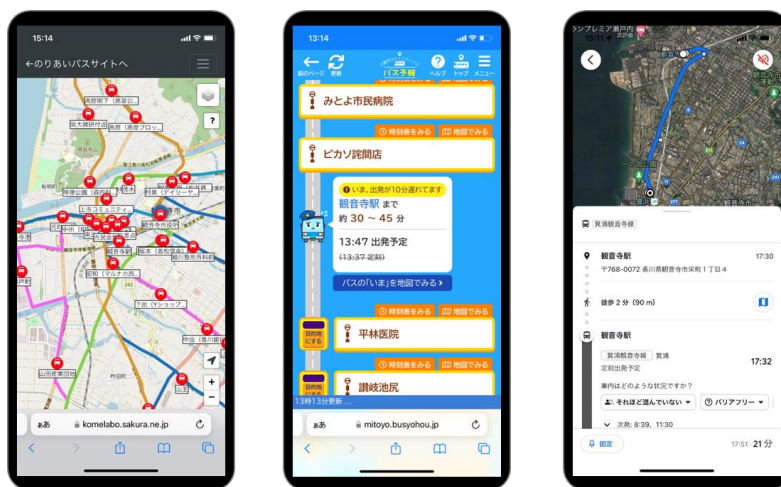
15:14

←のりあいバスサイトへ

?

ぁあ komelabo.sakura.ne.jp

13:14

前のページ 更新 バス予報 ヘルプ トップ メニュー

みとよ市民病院

時刻表をみる 地図でみる

ピカソ詫間店

いま、出発が10分遅れてます

観音寺駅 まで 約 30 ～ 45 分

13:47 出発予定

(13:37 定刻)

バスの「いま」を地図でみる

目的地にする

時刻表をみる 地図でみる

平林医院

時刻表をみる 地図でみる

讃岐池尻

13時13分更新.....

ぁあ mitoyo.busyohou.jp

ンプレミア瀬戸内

貫浦観音寺線

観音寺駅 17:30

〒768-0072 香川県観音寺市栄町１丁目４

徒歩 2 分（90 m）

観音寺駅

貫浦観音寺線 貫浦

定刻出発予定 17:32

車内はどのような状況ですか？

それほど混んでいない バリアフリー

次発: 8:39、11:30

固定 17:51 21 分